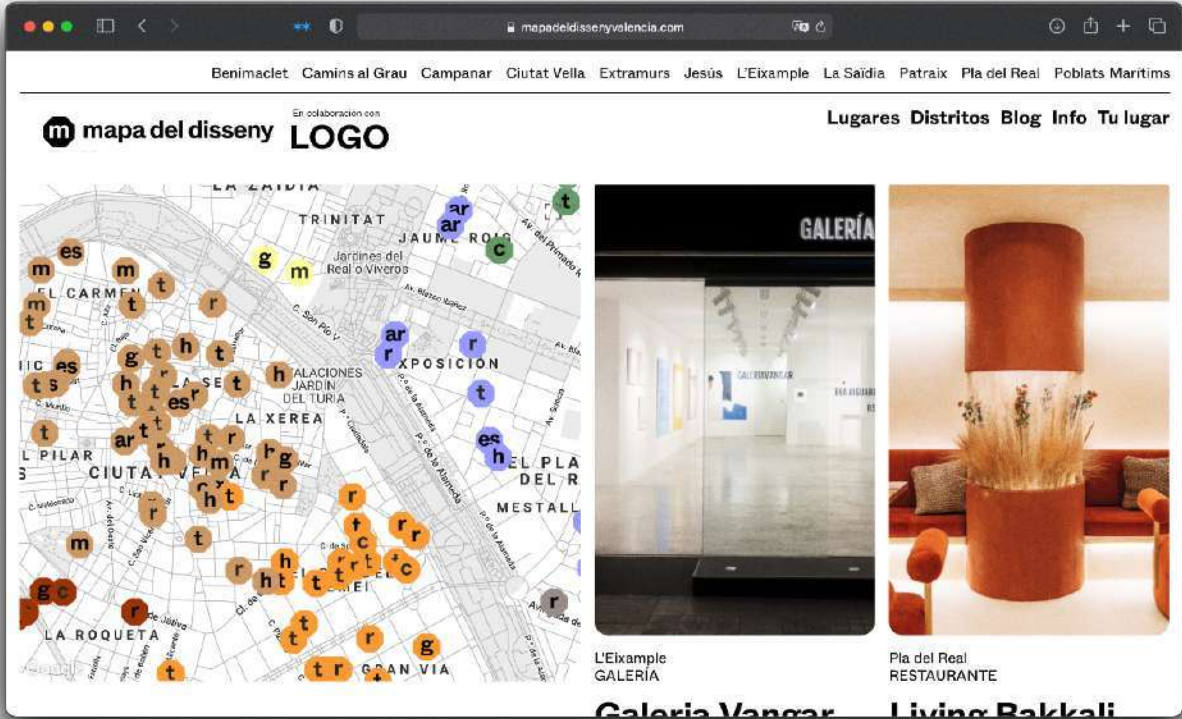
mapadeldissenyvalencia.com

Benimaclet Camins al Grau Campanar Ciutat Vella Extramurs Jesús L'Eixample La Saïdia Patraix Pla del Real Poblats Marítims

mapa del disseny En colaboración con LOGO

Lugares Distritos Blog Info Tu lugar

LA ZAIDIA
TRINITAT
JAUME ROIG
Jardines del Real o Viveros
EL CARMEN
PALACIONES JARDIN DEL TURIA
EXPOSICION
LA XEREA
EL PILAR
CIUTAT VELLA
EL PLA DEL R
MESTALL
LA ROQUETA
GRAN VIA

GALERÍA

L'Eixample
GALERÍA
Galeria Vangar

Pla del Real
RESTAURANTE
Living Bakkali